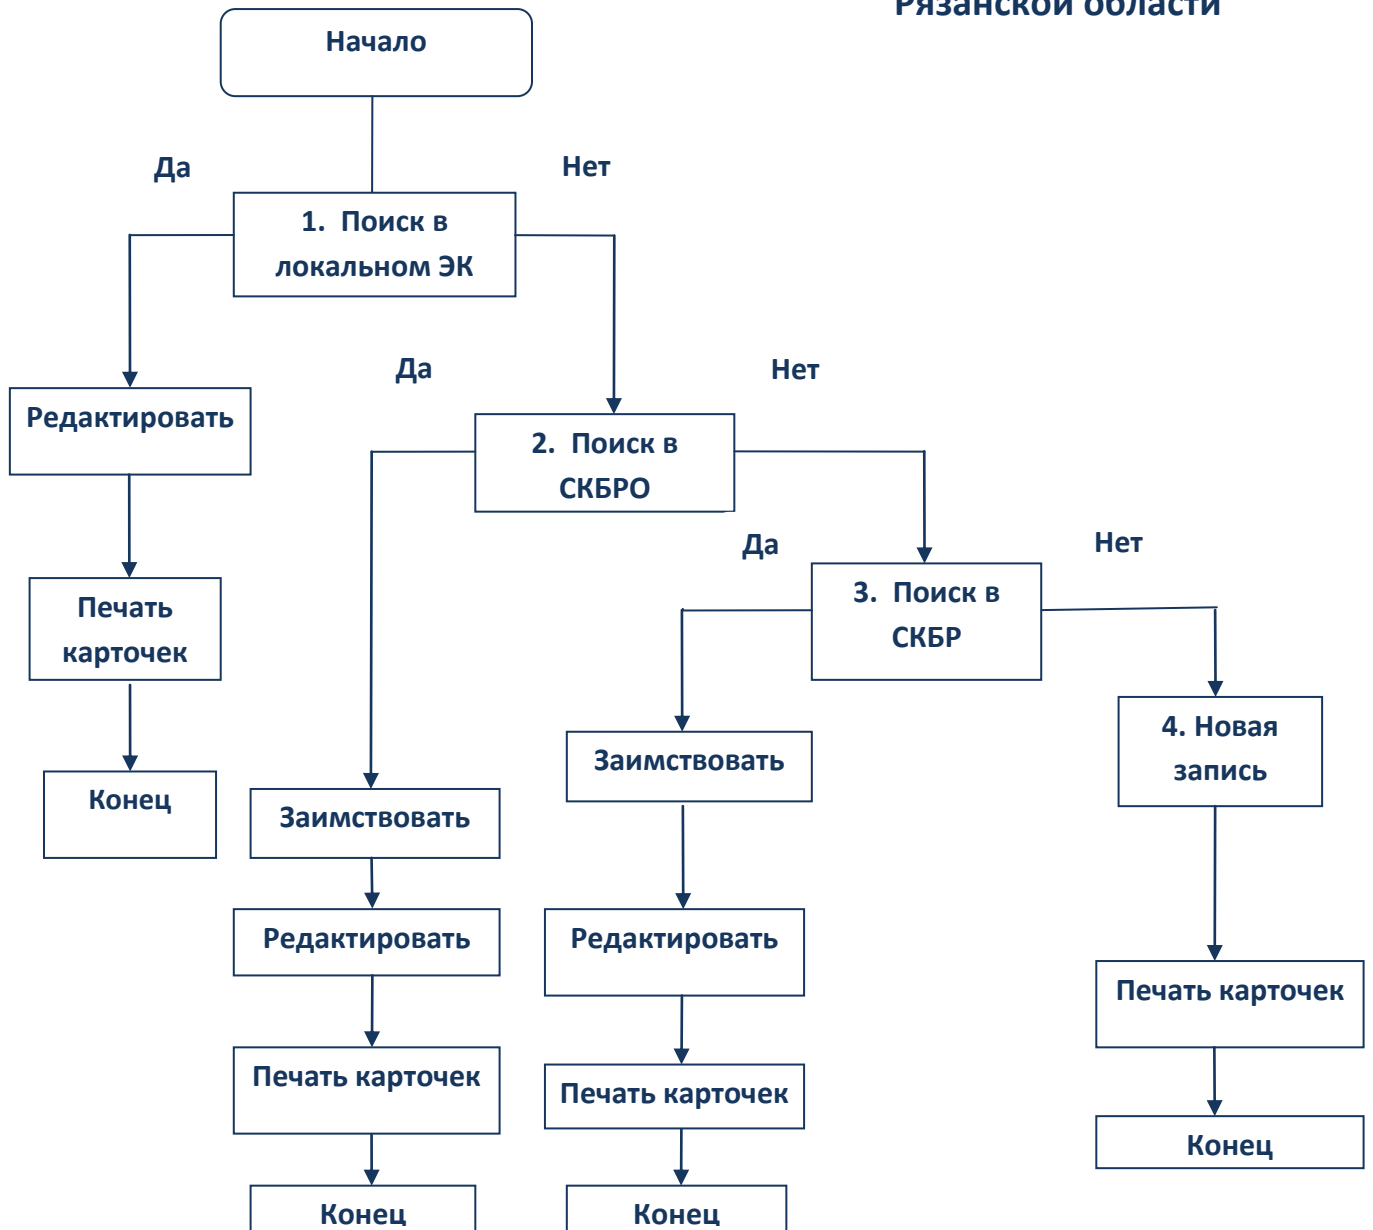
Рязанской области

Начало

Да

Нет

1. Поиск в локальном ЭК

Редактировать

Печать карточек

Конец

Да

Нет

2. Поиск в СКБРО

Заимствовать

Редактировать

Печать карточек

Конец

Да

Нет

3. Поиск в СКБР

Заимствовать

Редактировать

Печать карточек

Конец

4. Новая запись

Печать карточек

Конец